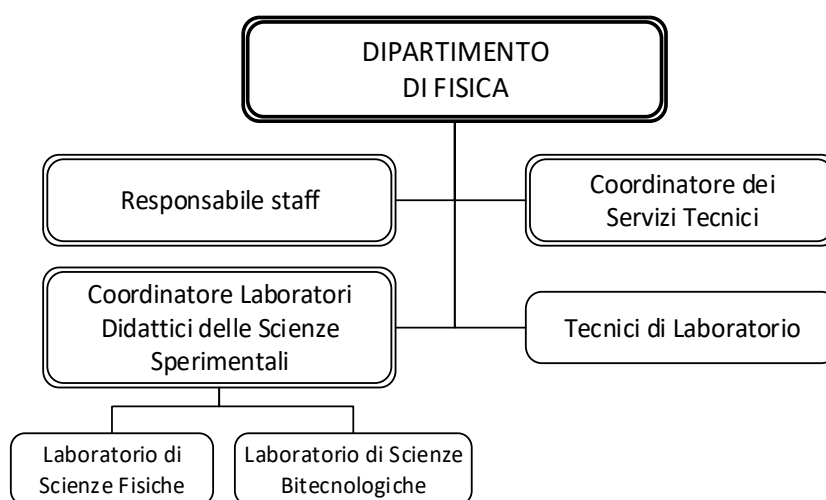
DIPARTIMENTO DI FISICA

Responsabile staff

Coordinatore dei Servizi Tecnici

Coordinatore Laboratori Didattici delle Scienze Sperimentali

Tecnici di Laboratorio

Laboratorio di Scienze Fisiche

Laboratorio di Scienze Bitecnologiche